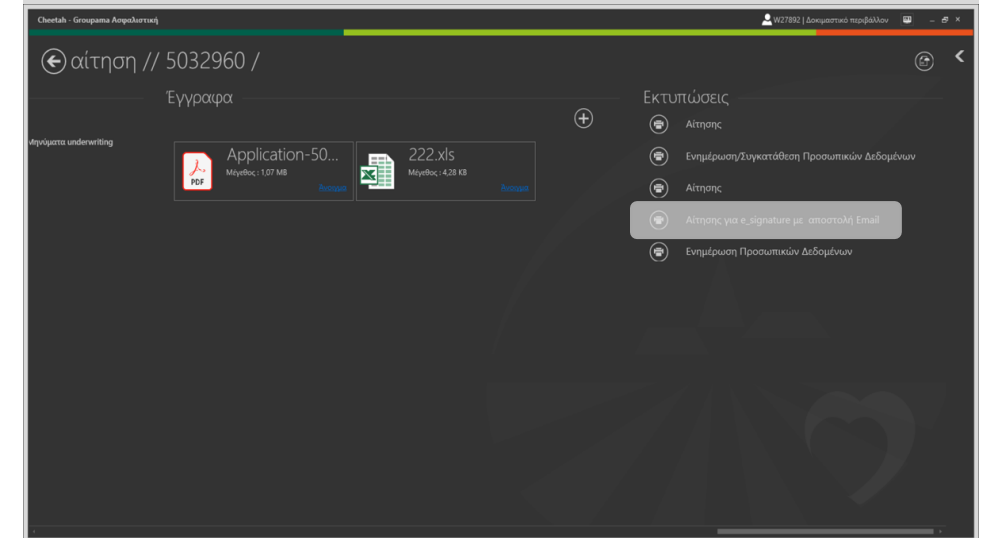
Cheetah - Groupama Ασφαλιστική

W27892 | Δοκιμαστικό περιβάλλον

αίτηση // 5032960 /

Έγγραφα

Μηνύματα underwriting

Application-50...
PDF
Μέγεθος : 1,07 MB
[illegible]

222.xls
Μέγεθος : 4,28 KB
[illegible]

Εκτυπώσεις

Αίτησης

Ενημέρωση/Συγκατάθεση Προσωπικών Δεδομένων

Αίτησης

Αίτησης για e_signature με αποστολή Email

Ενημέρωση Προσωπικών Δεδομένων